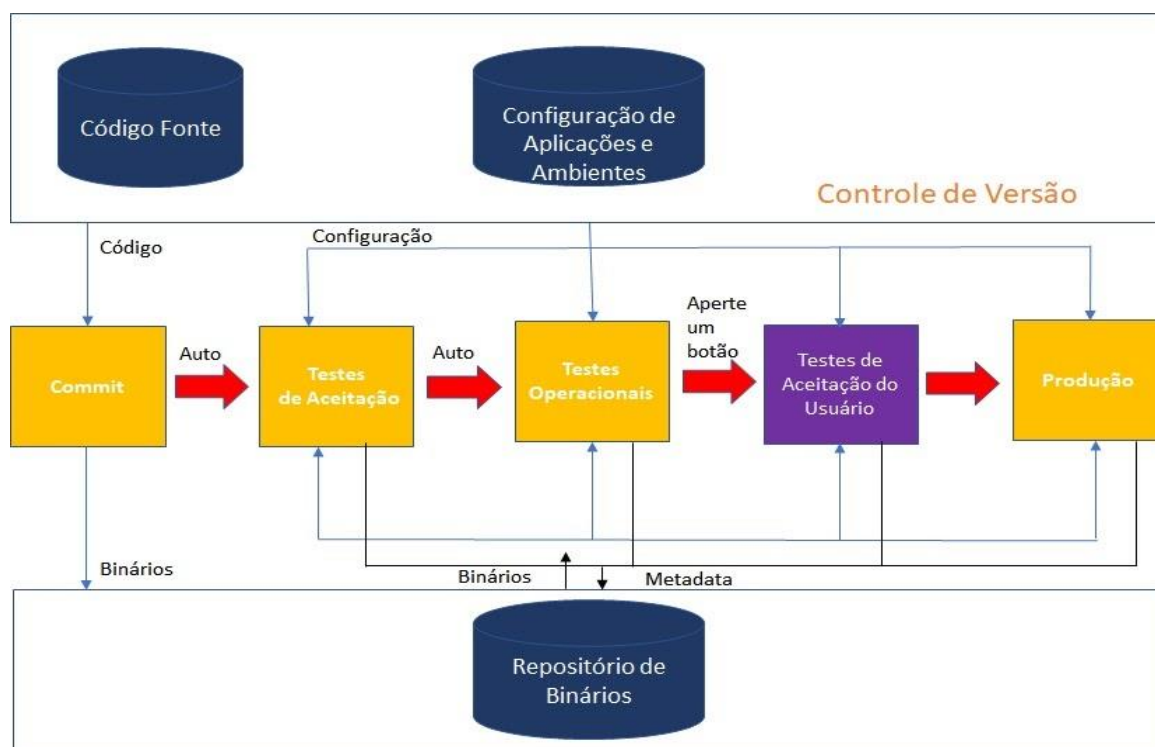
Código Fonte

Configuração de Aplicações e Ambientes

Controle de Versão

Código

Configuração

Commit

Auto

Testes de Aceitação

Auto

Testes Operacionais

Aperte um botão

Testes de Aceitação do Usuário

Produção

Binários

Binários

Metadata

Repositório de Binários